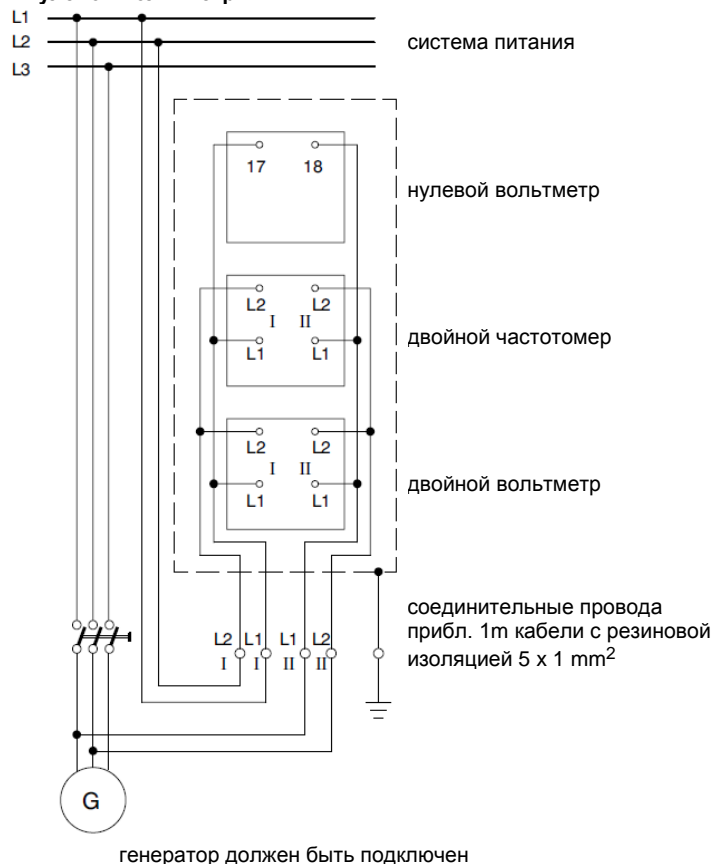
L1
L2
L3

система питания

17 18

нулевой вольтметр

L2 L2
I II
L1 L1

двойной частотомер

L2 L2
I II
L1 L1

двойной вольтметр

соединительные провода прибл. 1m кабели с резиновой изоляцией 5 x 1 mm$^2$

L2 L1 L1 L2
I I II II

G

генератор должен быть подключен